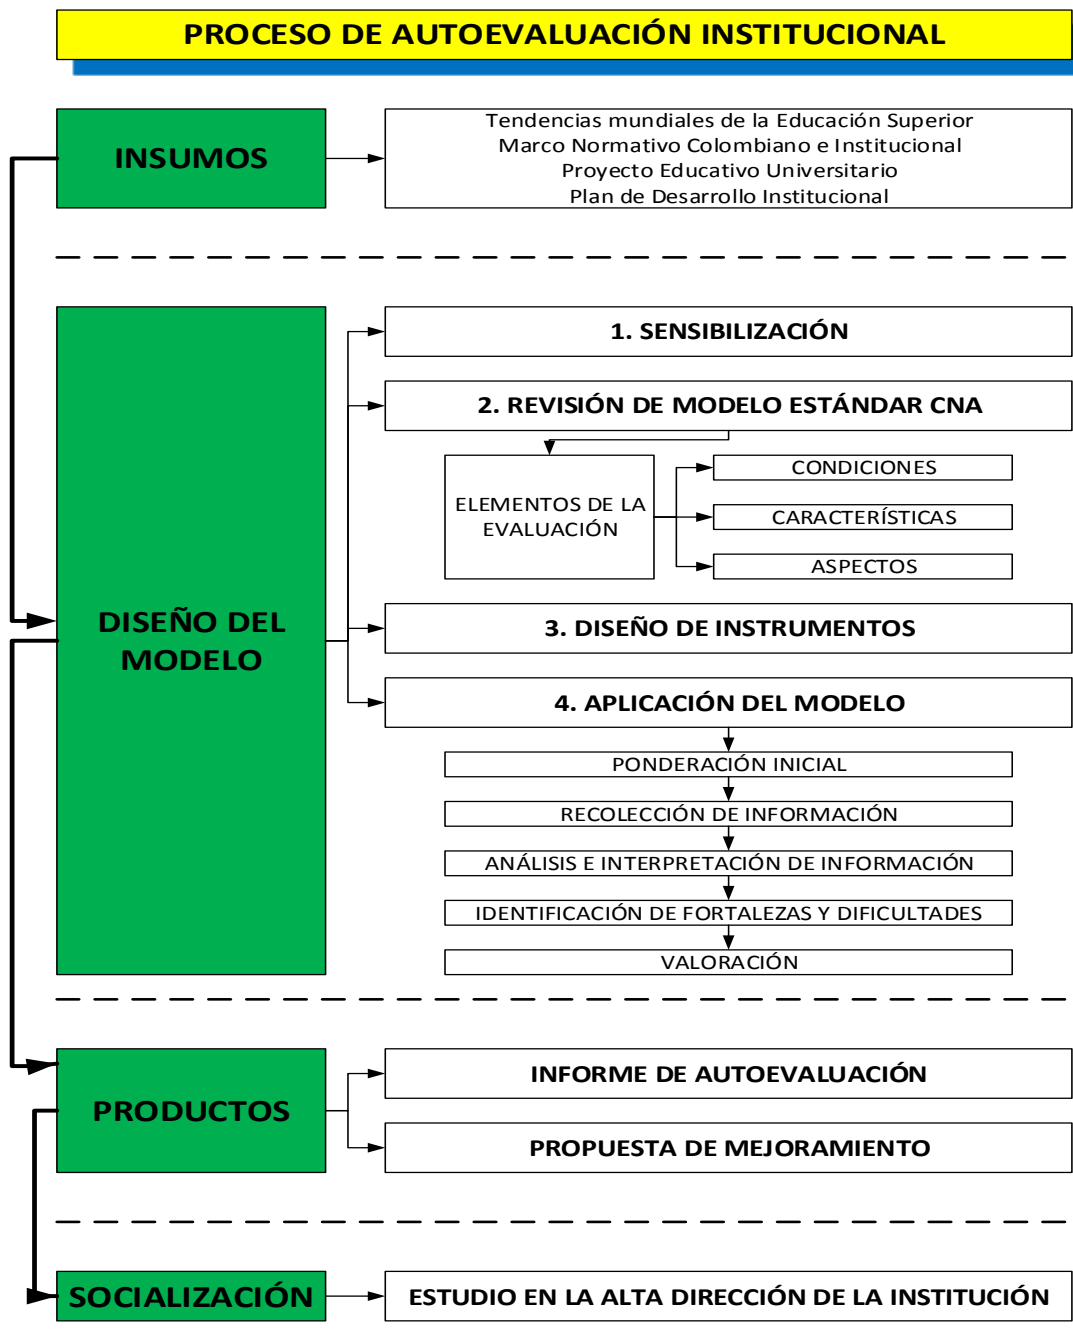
PROCESO DE AUTOEVALUACIÓN INSTITUCIONAL

INSUMOS

Tendencias mundiales de la Educación Superior
Marco Normativo Colombiano e Institucional
Proyecto Educativo Universitario
Plan de Desarrollo Institucional

DISEÑO DEL MODELO

1. SENSIBILIZACIÓN

2. REVISIÓN DE MODELO ESTÁNDAR CNA

ELEMENTOS DE LA EVALUACIÓN

CONDICIONES

CARACTERÍSTICAS

ASPECTOS

3. DISEÑO DE INSTRUMENTOS

4. APLICACIÓN DEL MODELO

PONDERACIÓN INICIAL

RECOLECCIÓN DE INFORMACIÓN

ANÁLISIS E INTERPRETACIÓN DE INFORMACIÓN

IDENTIFICACIÓN DE FORTALEZAS Y DIFICULTADES

VALORACIÓN

PRODUCTOS

INFORME DE AUTOEVALUACIÓN

PROPUESTA DE MEJORAMIENTO

SOCIALIZACIÓN

ESTUDIO EN LA ALTA DIRECCIÓN DE LA INSTITUCIÓN